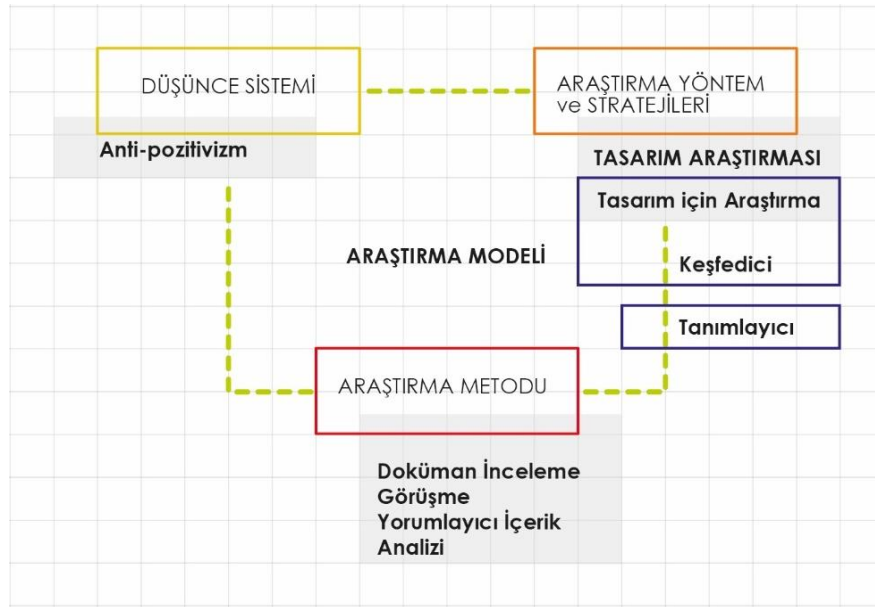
DÜŞÜNCE SİSTEMİ

ARAŞTIRMA YÖNTEM ve STRATEJİLERİ

Anti-pozitivizm

TASARIM ARAŞTIRMASI

Tasarım için Araştırma

ARAŞTIRMA MODELİ

Keşfedici

Tanımlayıcı

ARAŞTIRMA METODU

Doküman İnceleme
Görüşme
Yorumlayıcı İçerik Analizi